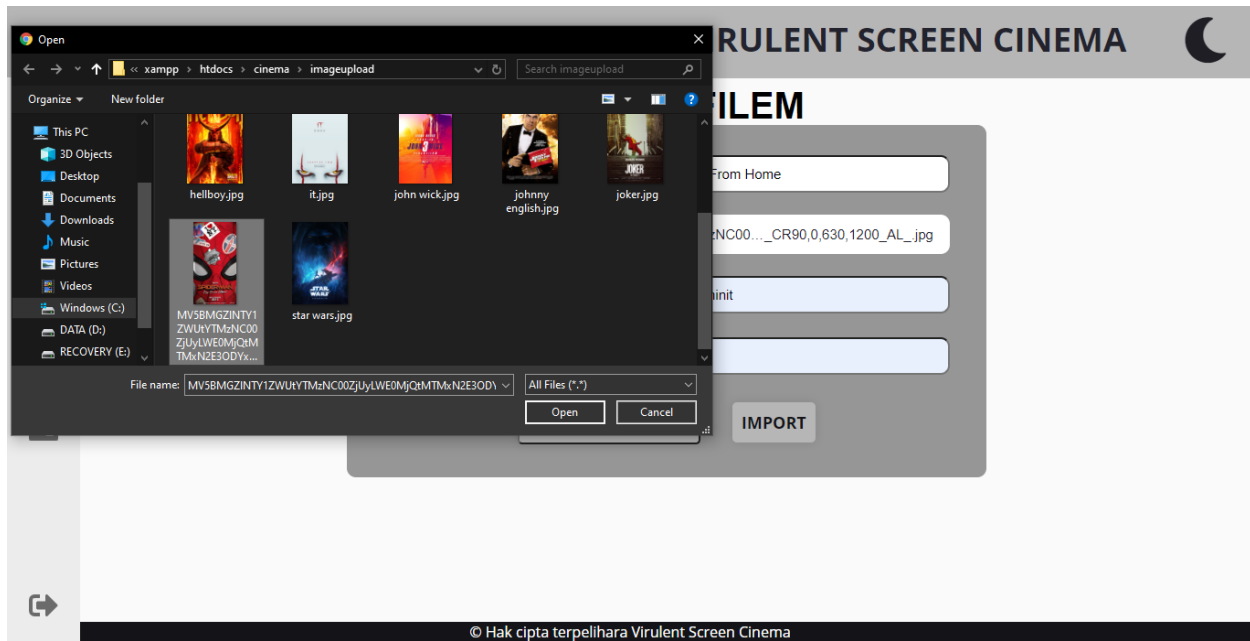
Open

« xampp › htdocs › cinema › imageupload

Search imageupload

Organize ▾ New folder

This PC
3D Objects
Desktop
Documents
Downloads
Music
Pictures
Videos
Windows (C:)
DATA (D:)
RECOVERY (E:)

hellboy.jpg
it.jpg
john wick.jpg
johnny english.jpg
joker.jpg
MV5BMGZINTY1ZWUtYTMzNC00ZjUyLWE0MjQtMTMxN2E3ODYx...
star wars.jpg

File name: MV5BMGZINTY1ZWUtYTMzNC00ZjUyLWE0MjQtMTMxN2E3ODY

All Files (*.*)

Open
Cancel

RULENT SCREEN CINEMA

FILEM

From Home

zNC00..._CR90,0,630,1200_AL_.jpg

ninit

IMPORT

© Hak cipta terpelihara Virulent Screen Cinema